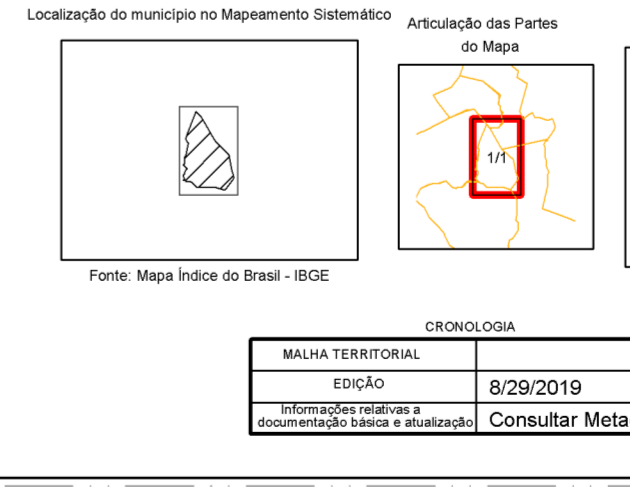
Localização do município no Mapeamento Sistemático

Fonte: Mapa Índice do Brasil - IBGE

Articulação das Partes do Mapa

1/1

CRONOLOGIA

| MALHA TERRITORIAL | |
|---|---|
| EDIÇÃO | 8/29/2019 |
| Informações relativas a documentação básica e atualização | Consultar Meta |